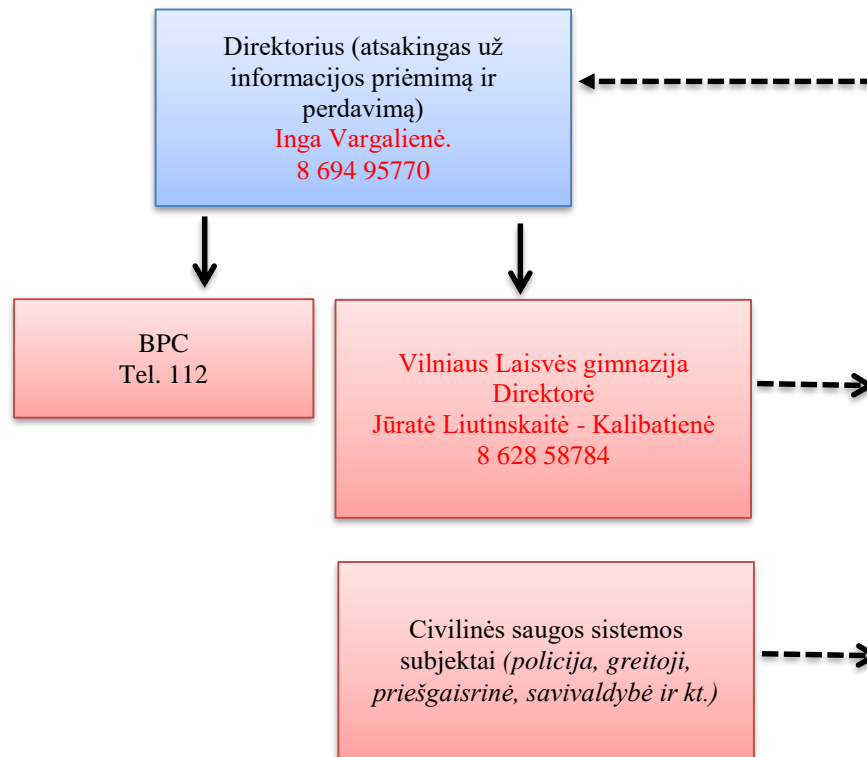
Directorius (atsakingas už informacijos priėmimą ir perdavimą)
Inga Vargalienė.
8 694 95770

BPC
Tel. 112

Vilniaus Laisvės gimnazija
Direktorė
Jūratė Liutinskaitė - Kalibatienė
8 628 58784

Civilinės saugos sistemos subjektai *(policija, greitoji, priešgaisrinė, savivaldybė ir kt.)*